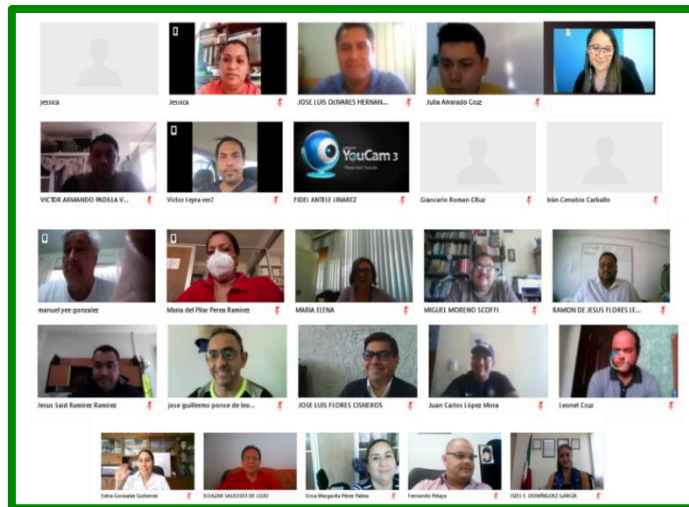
Jessica
Jessica
JOSE LUIS OLIVARES HERNAN...
Julia Alvarado Cruz

VICTOR ARMANDO PADILLA V...
Victor Leyva verl
CyberLink YouCam 3
FIDEL ANTELE LINAREZ
Giancarlo Roman CRuz
Irán Cenobio Carballo

manuel yee gonzalez
Maria del Pilar Perea Ramirez
MARIA ELENA
MIGUEL MORENO SCOFFI
RAMON DE JESUS FLORES LE...

Jesus Said Ramirez Ramirez
jose guillermo ponce de leo...
JOSE LUIS FLORES CISNEROS
Juan Carlos López Mora
Leonel Cruz

Edna Gonzalez Gutierrez
ELEAZAR SAUCEDO DE LOJO
Erica Margarita Pérez Palma
Fernando Pelayo
ISELI E. DOMÍNGUEZ GARCÍA